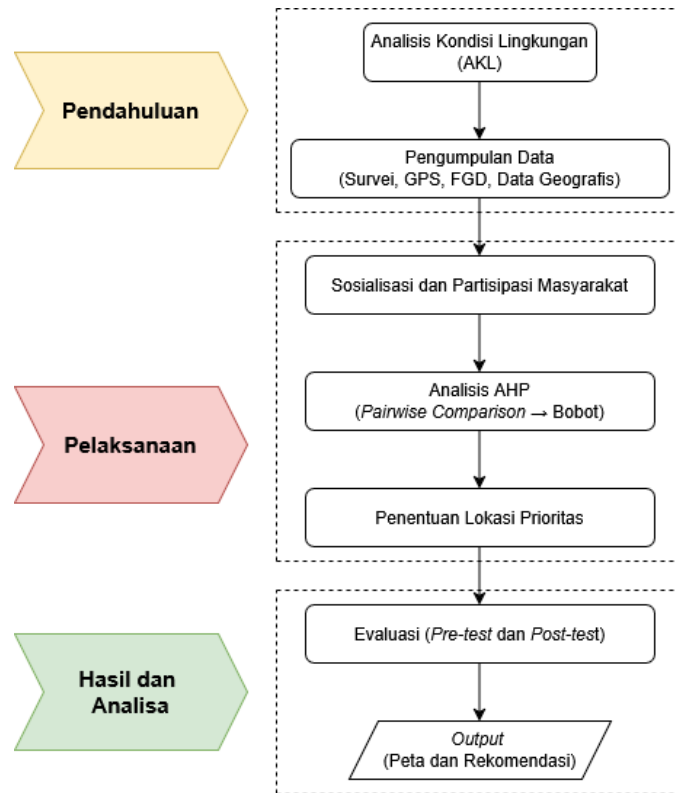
Pendahuluan

Analisis Kondisi Lingkungan (AKL)

Pengumpulan Data (Survei, GPS, FGD, Data Geografis)

Pelaksanaan

Sosialisasi dan Partisipasi Masyarakat

Analisis AHP (*Pairwise Comparison* → Bobot)

Penentuan Lokasi Prioritas

Hasil dan Analisa

Evaluasi (*Pre-test* dan *Post-test*)

*Output* (Peta dan Rekomendasi)